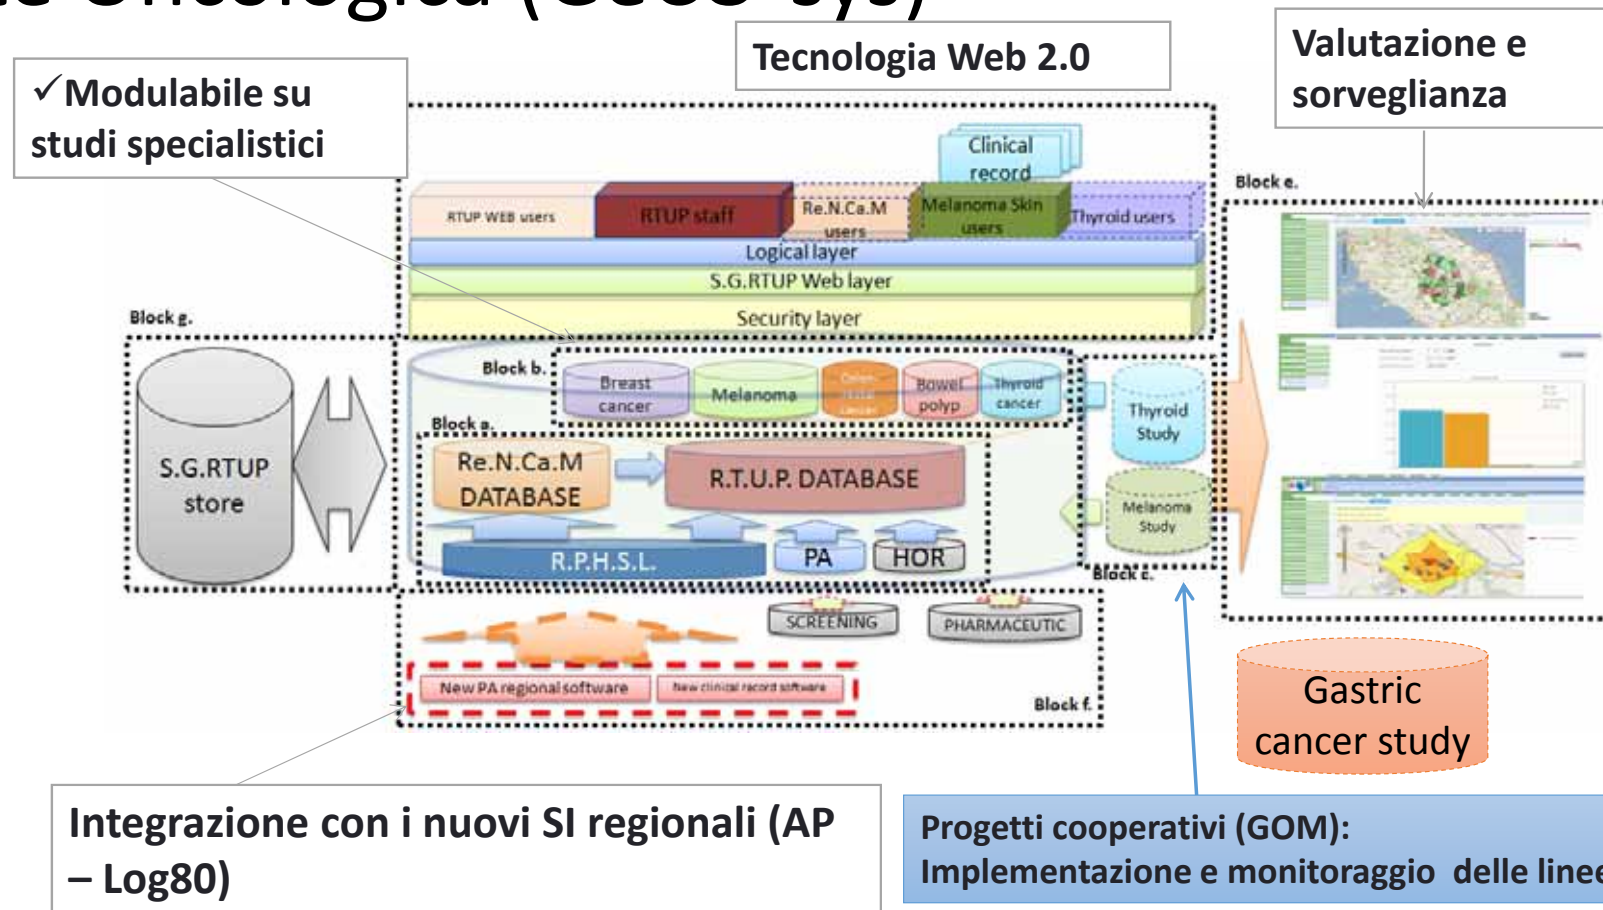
Tecnologia Web 2.0

Valutazione e sorveglianza

✓Modulabile su studi specialistici

Clinical record

RTUP WEB users
RTUP staff
Re.N.Ca.M users
Melanoma Skin users
Thyroid users
Logical layer
S.G.RTUP Web layer
Security layer

Block e.

Block g.

S.G.RTUP store

Block b.
Breast cancer
Melanoma
Colon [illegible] cancer
Bowel polyp
Thyroid cancer

Thyroid Study

Block a.
Re.N.Ca.M DATABASE
R.T.U.P. DATABASE
R.P.H.S.L.
PA
HOR

Melanoma Study

Block c.

SCREENING
PHARMACEUTIC

New PA regional software
New clinical record software

Block f.

Gastric cancer study

Integrazione con i nuovi SI regionali (AP – Log80)

Progetti cooperativi (GOM):
Implementazione e monitoraggio delle linee